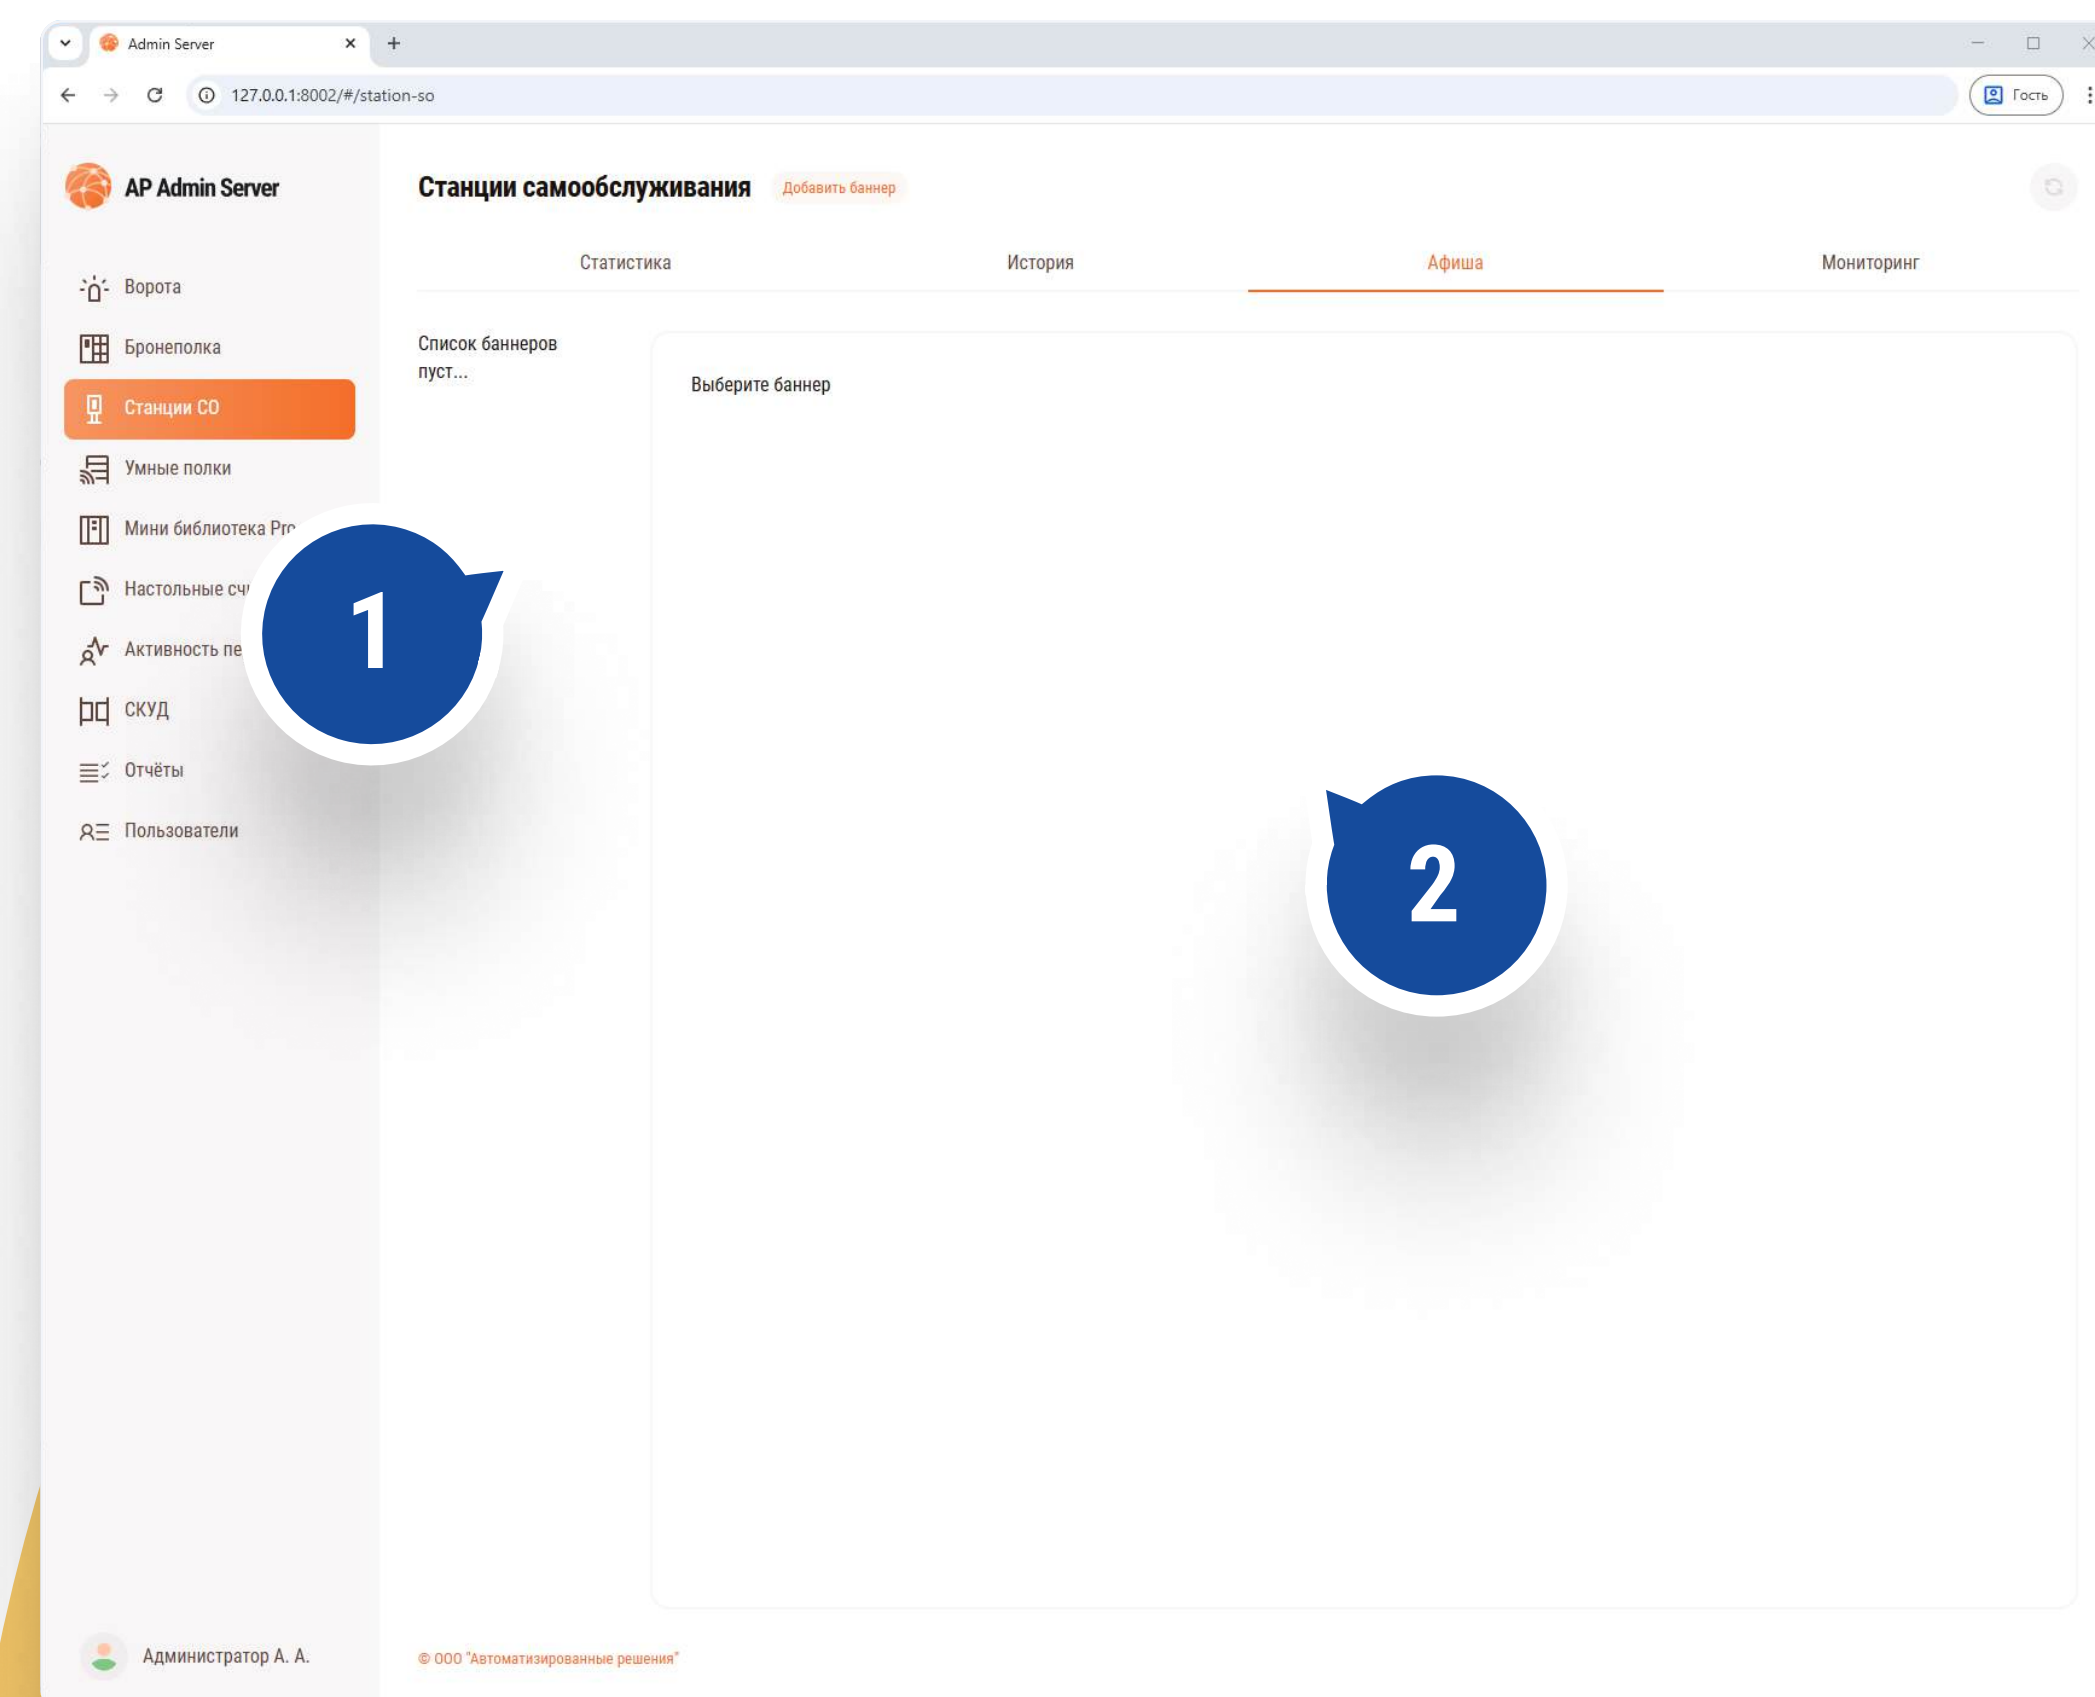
Admin Server

127.0.0.1:8002/#/station-so

Гость

AP Admin Server

Ворота

Бронеполка

Станции СО

Умные полки

Мини библиотека Pr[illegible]

Настольные сч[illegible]

Активность пе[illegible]

СКУД

Отчёты

Пользователи

Администратор А. А.

Станции самообслуживания

Добавить баннер

Статистика

История

Афиша

Мониторинг

Список баннеров пуст...

Выберите баннер

1

2

© ООО "Автоматизированные решения"